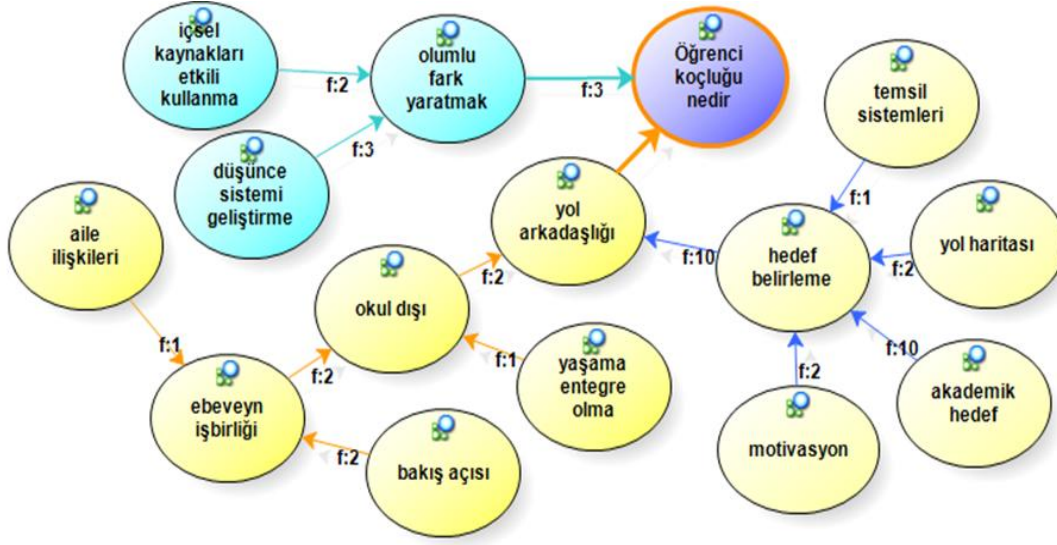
içsel kaynakları etkili kullanma

f:2

olumlu fark yaratmak

f:3

Öğrenci koçluğu nedir

temsil sistemleri

düşünce sistemi geliştirme

f:3

yol arkadaşlığı

f:1

aile ilişkileri

hedef belirleme

yol haritası

f:10

f:2

okul dışı

f:2

f:1

f:1

yaşama entegre olma

f:10

f:2

f:2

akademik hedef

ebeveyn işbirliği

motivasyon

f:2

bakış açısı